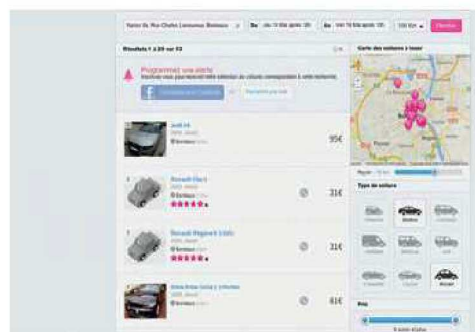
Rue Charles Lamoureux, Bordeaux | Du jeu 14 févr. après 18h | Au dim 16 févr. après 18h | 100 km | Chercher

Résultats 1 à 20 sur 43

Carte des voitures à louer

Programmez une alerte
Recevez vos nouvelles annonces de voitures correspondant à votre recherche

Connexion avec Facebook | ou | Recevoir par mail

Audi A4
Bordeaux
95€

Renault Clio II
Bordeaux
31€

Renault Mégane II 1.5dCi
Bordeaux
31€

Alfa Romeo
Bordeaux
61€

Rayon

Type de voiture

Berline

Prix